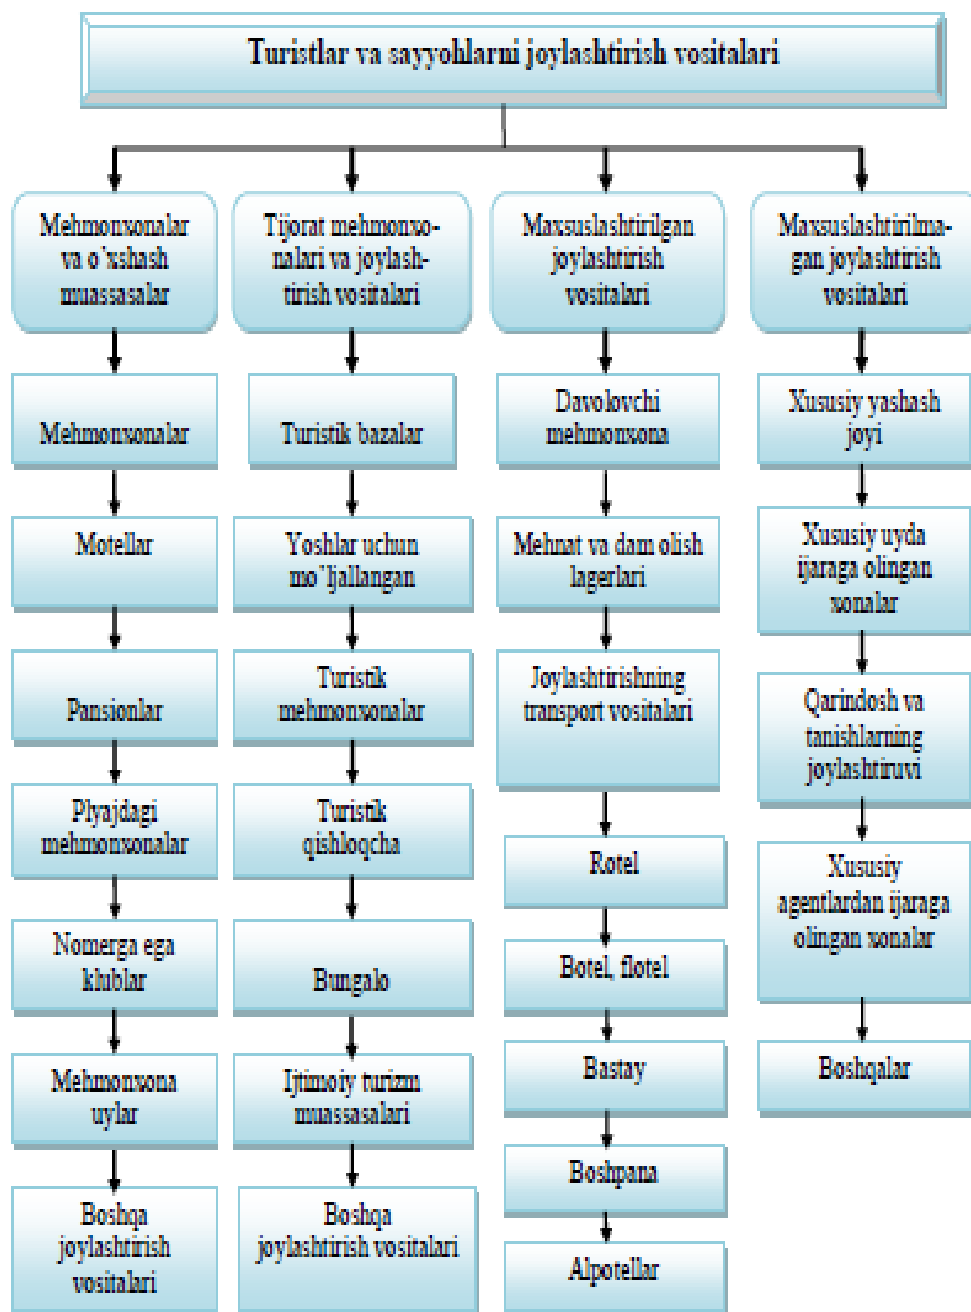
Turistlar va sayyohlarni joylashtirish vositalari

Mehmonxonalar va o`xshash muassasalar

Mehmonxonalar

Motellar

Pansionlar

Plyajdagi mehmonxonalar

Nomerga ega klublar

Mehmonxona uylar

Boshqa joylashtirish vositalari

Tijorat mehmonxonalari va joylashtirish vositalari

Turistik bazalar

Yoshlar uchun mo`ljallangan

Turistik mehmonxonalar

Turistik qishloqcha

Bungalo

Ijtimoiy turizm muassasalari

Boshqa joylashtirish vositalari

Maxsuslashtirilgan joylashtirish vositalari

Davolovchi mehmonxona

Mehnat va dam olish lagerlari

Joylashtirishning transport vositalari

Rotel

Botel, flotel

Bastay

Boshpana

Alpotellar

Maxsuslashtirilmagan joylashtirish vositalari

Xususiy yashash joyi

Xususiy uyda ijaraga olingan xonalar

Qarindosh va tanishlarning joylashtiruvi

Xususiy agentlardan ijaraga olingan xonalar

Boshqalar